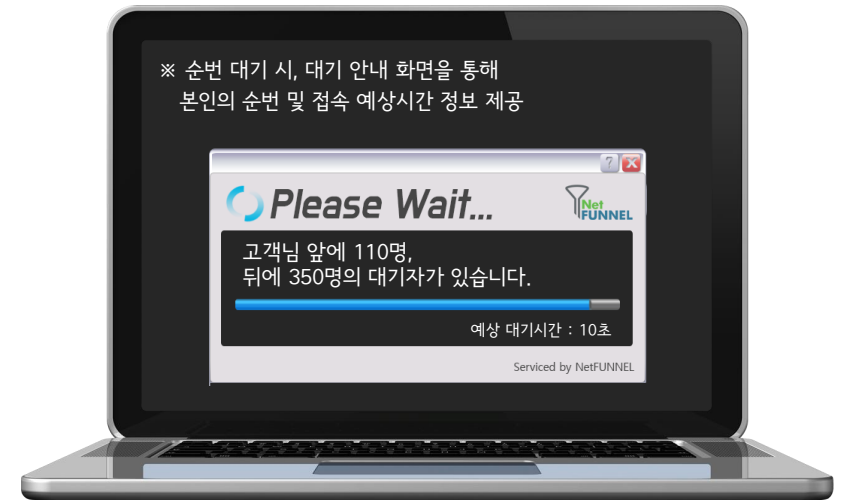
※ 순번 대기 시, 대기 안내 화면을 통해
본인의 순번 및 접속 예상시간 정보 제공

?

Please Wait...

Net FUNNEL

고객님 앞에 110명,
뒤에 350명의 대기자가 있습니다.

예상 대기시간 : 10초

Serviced by NetFUNNEL